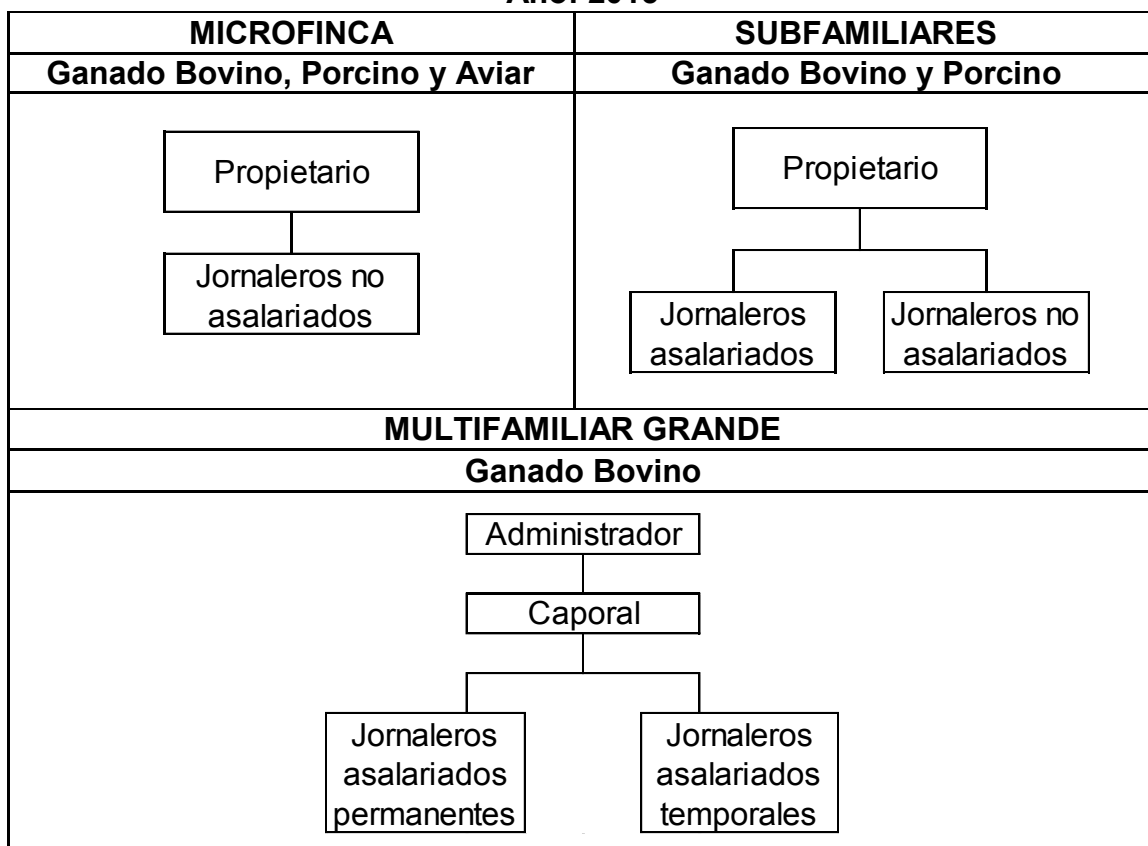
Año: 2013

| MICROFINCA | SUBFAMILIARES |
|---|---|
| Ganado Bovino, Porcino y Aviar | Ganado Bovino y Porcino |
| Propietario<br>Jornaleros no asalariados | Propietario<br>Jornaleros asalariados<br>Jornaleros no asalariados |

| MULTIFAMILIAR GRANDE |
|---|
| Ganado Bovino |
| Administrador<br>Caporal<br>Jornaleros asalariados permanentes<br>Jornaleros asalariados temporales |